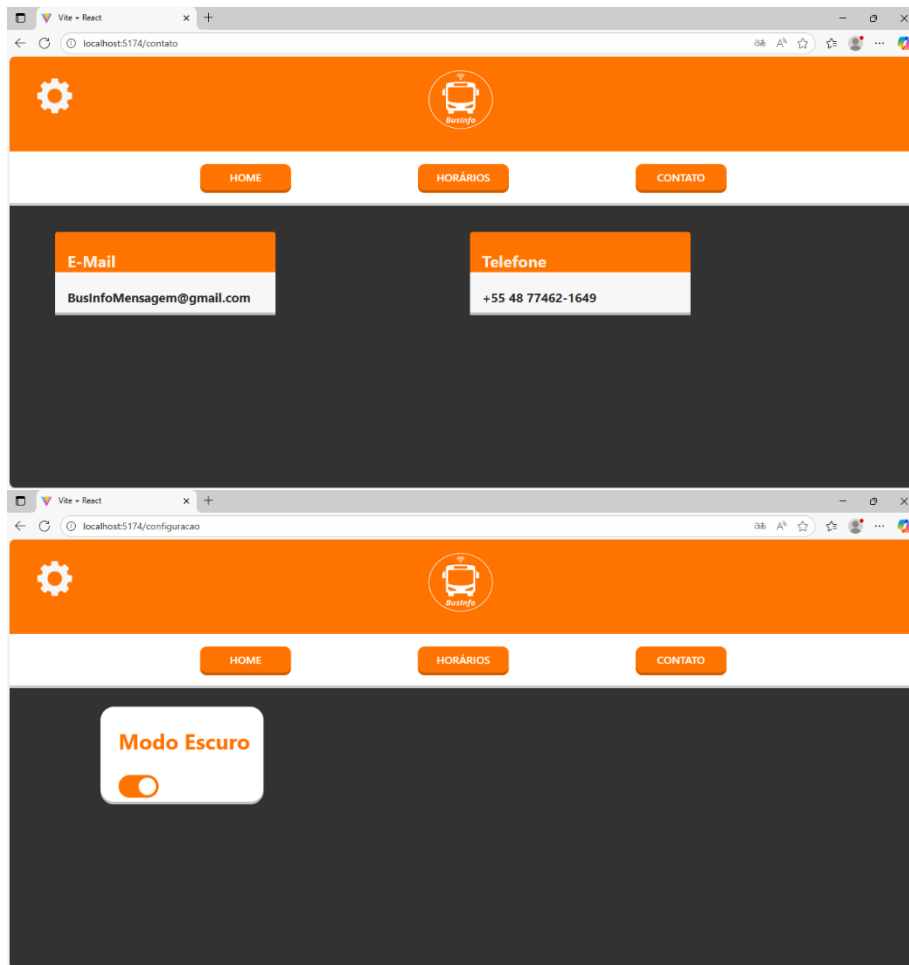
Vite + React

localhost:5174/contato

BusInfo

HOME

HORÁRIOS

CONTATO

E-Mail

BusInfoMensagem@gmail.com

Telefone

+55 48 77462-1649

Vite + React

localhost:5174/configuracao

BusInfo

HOME

HORÁRIOS

CONTATO

Modo Escuro